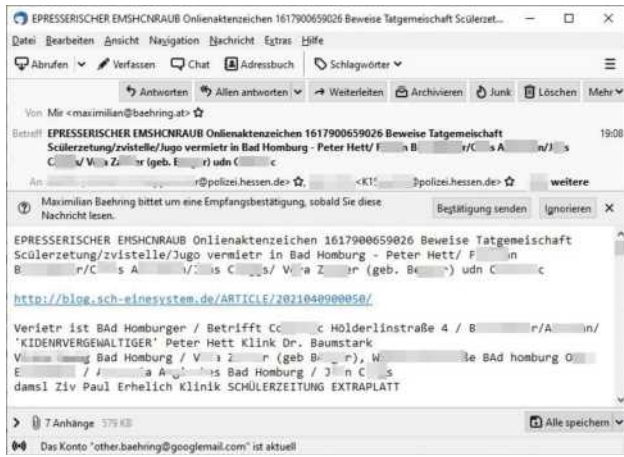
EPRESSERISCHER EMSHCNRAUB Onlienaktenzeichen 1617900659026 Beweise Tatgemeischaft Scülerzet...

Datei Bearbeiten Ansicht Navigation Nachricht Extras Hilfe

Abrufen Verfassen Chat Adressbuch Schlagwörter

Antworten Allen antworten Weiterleiten Archivieren Junk Löschen Mehr

Von Mir <maximilian@baehring.at>

Betreff EPRESSERISCHER EMSHCNRAUB Onlienaktenzeichen 1617900659026 Beweise Tatgemeischaft Scülerzetung/zvistelle/Jugo vermietr in Bad Homburg - Peter Hett/ F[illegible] B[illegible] r/C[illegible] s A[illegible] n/J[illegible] s C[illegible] s/ V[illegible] a Z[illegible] r (geb. B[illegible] r) udn C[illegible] c 19:08

An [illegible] r@polizei.hessen.de> <K1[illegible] polizei.hessen.de> weitere

Maximilian Baehring bittet um eine Empfangsbestätigung, sobald Sie diese Nachricht lesen. Bestätigung senden Ignorieren

EPRESSERISCHER EMSHCNRAUB Onlienaktenzeichen 1617900659026 Beweise Tatgemeischaft Scülerzetung/zvistelle/Jugo vermietr in Bad Homburg - Peter Hett/ F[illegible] n B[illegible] r/C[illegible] s A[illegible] n/J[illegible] s C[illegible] s/ V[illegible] a Z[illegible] r (geb. B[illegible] r) udn C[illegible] c

http://blog.sch-einesystem.de/ARTICLE/2021040900050/

Verietr ist BAd Homburger / Betrifft C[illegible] c Hölderlinstraße 4 / B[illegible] r/A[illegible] n/ 'KIDENRVERGEWALTIGER' Peter Hett Klink Dr. Baumstark V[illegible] Bad Homburg / V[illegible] a Z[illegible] r (geb B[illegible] r), W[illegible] e BAd homburg O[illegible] E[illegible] / A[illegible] a A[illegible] s Bad Homburg / J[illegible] n C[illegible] damsl Ziv Paul Erhelich Klinik SCHÜLERZEITUNG EXTRAPLATT

7 Anhänge 579 KB Alle speichern

Das Konto "other.baehring@googlemail.com" ist aktuell